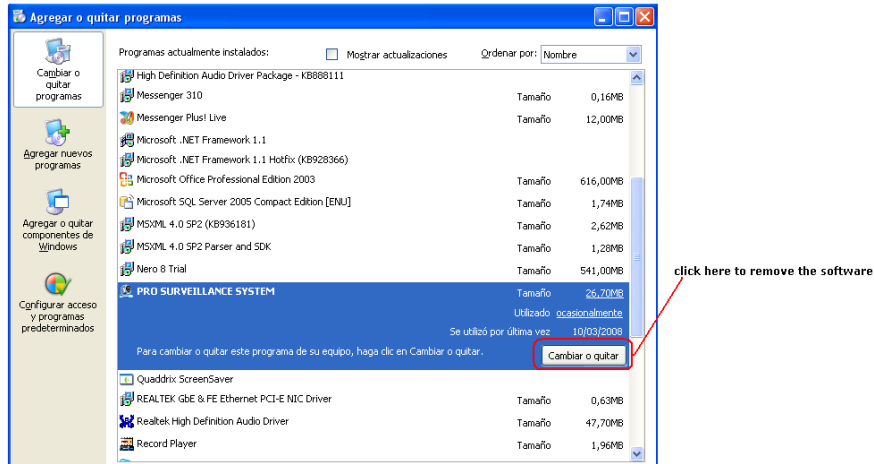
Agregar o quitar programas

Cambiar o quitar programas

Agregar nuevos programas

Agregar o quitar componentes de Windows

Configurar acceso y programas predeterminados

Programas actualmente instalados:

Mostrar actualizaciones

Ordenar por: Nombre

| | | |
|---|---|---|
| High Definition Audio Driver Package - KB888111 | | |
| Messenger 310 | Tamaño | 0,16MB |
| Messenger Plus! Live | Tamaño | 12,00MB |
| Microsoft .NET Framework 1.1 | | |
| Microsoft .NET Framework 1.1 Hotfix (KB928366) | | |
| Microsoft Office Professional Edition 2003 | Tamaño | 616,00MB |
| Microsoft SQL Server 2005 Compact Edition [ENU] | Tamaño | 1,74MB |
| MSXML 4.0 SP2 (KB936181) | Tamaño | 2,62MB |
| MSXML 4.0 SP2 Parser and SDK | Tamaño | 1,28MB |
| Nero 8 Trial | Tamaño | 541,00MB |
| PRO SURVEILLANCE SYSTEM | Tamaño | 26,70MB |
| | Utilizado | ocasionalmente |
| | Se utilizó por última vez | 10/03/2008 |

Para cambiar o quitar este programa de su equipo, haga clic en Cambiar o quitar.

Cambiar o quitar

| | | |
|---|---|---|
| Quaddrix ScreenSaver | | |
| REALTEK GbE & FE Ethernet PCI-E NIC Driver | Tamaño | 0,63MB |
| Realtek High Definition Audio Driver | Tamaño | 47,70MB |
| Record Player | Tamaño | 1,96MB |

click here to remove the software